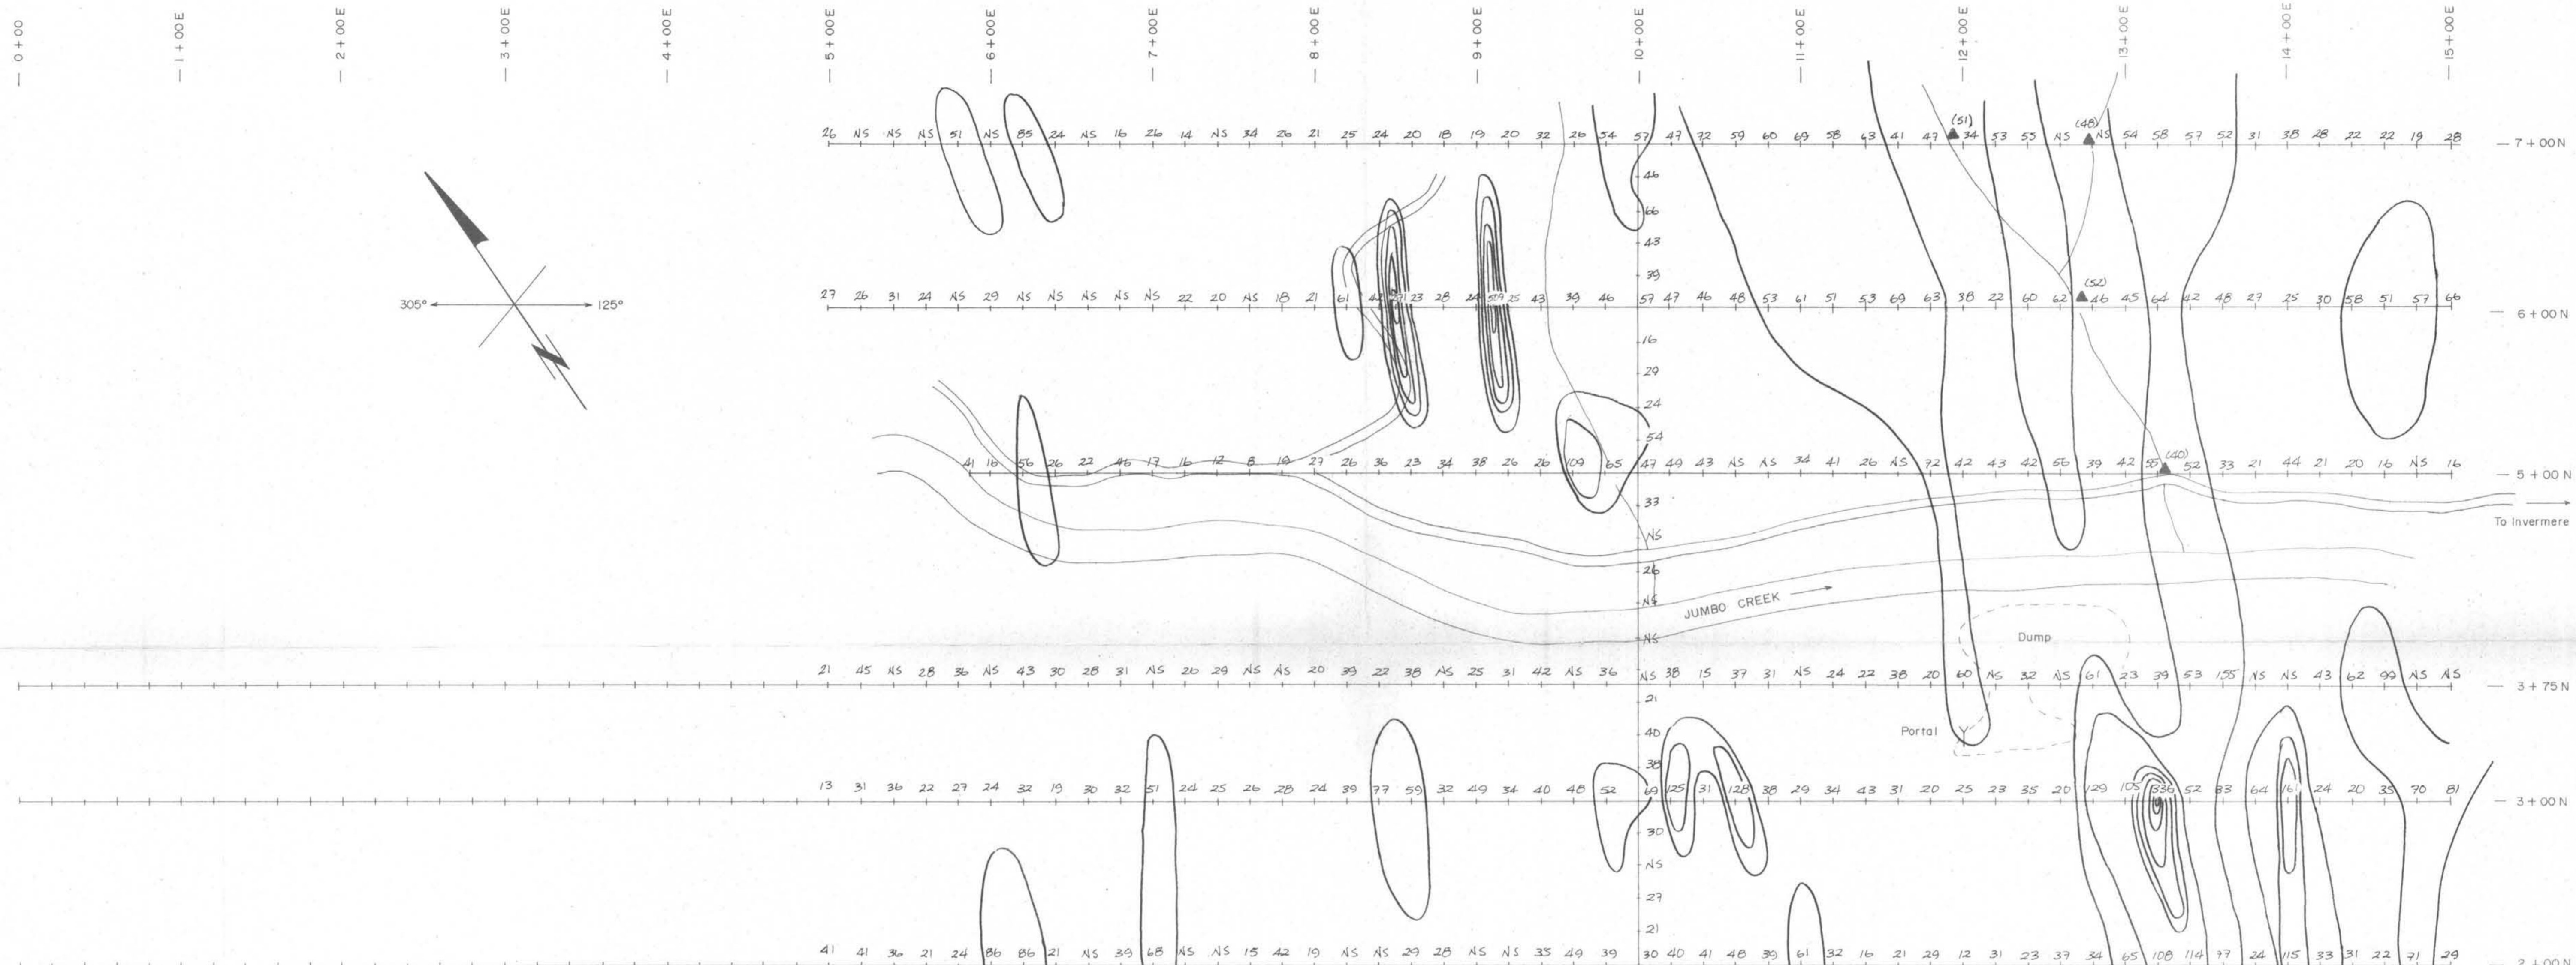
0+00
1+00E
2+00E
3+00E
4+00E
5+00E
6+00E
7+00E
8+00E
9+00E
10+00E
11+00E
12+00E
13+00E
14+00E
15+00E

305°
125°

26 NS NS NS 51 NS 85 24 NS 16 26 14 NS 34 26 21 25 24 20 18 19 20 32 26 54 57 47 72 59 60 69 58 63 41 47 (51) 34 53 55 NS (48) NS 54 58 57 52 31 38 28 22 22 19 28
7+00N

46
66
43
39

27 26 31 24 NS 29 NS NS NS NS NS 22 20 NS 18 21 61 42 31 23 28 24 59 25 43 39 46 57 47 46 48 53 61 51 53 69 63 38 22 60 62 (52) 46 45 64 42 48 27 25 30 58 51 57 66
6+00N

16
29
24
54

41 16 56 26 22 46 17 16 12 8 10 27 26 36 23 34 38 26 26 109 65 47 49 43 NS NS 34 41 26 NS 72 42 43 42 56 39 42 58 (40) 52 33 21 44 21 20 16 NS 16
5+00N

To Invermere

33
NS
26
NS
JUMBO CREEK
NS
Dump

21 45 NS 28 36 NS 43 30 28 31 NS 26 29 NS NS 20 39 22 38 NS 25 31 42 NS 36 NS 38 15 37 31 NS 24 22 38 20 60 NS 32 NS 61 23 39 53 155 NS NS 43 62 99 NS NS
3+75N

21
40
Portal
38

13 31 36 22 27 24 32 19 30 32 51 24 25 26 28 24 39 77 59 32 49 34 40 48 52 69 125 31 128 38 29 34 43 31 20 25 23 35 20 129 105 336 52 83 64 161 24 20 35 70 81
3+00N

30
NS
27
21

41 41 36 21 24 86 86 21 NS 39 68 NS NS 15 42 19 NS NS 29 28 NS NS 35 49 39 30 40 41 48 39 61 32 16 21 29 12 31 23 37 34 65 108 114 77 24 115 33 31 22 71 29
2+00N